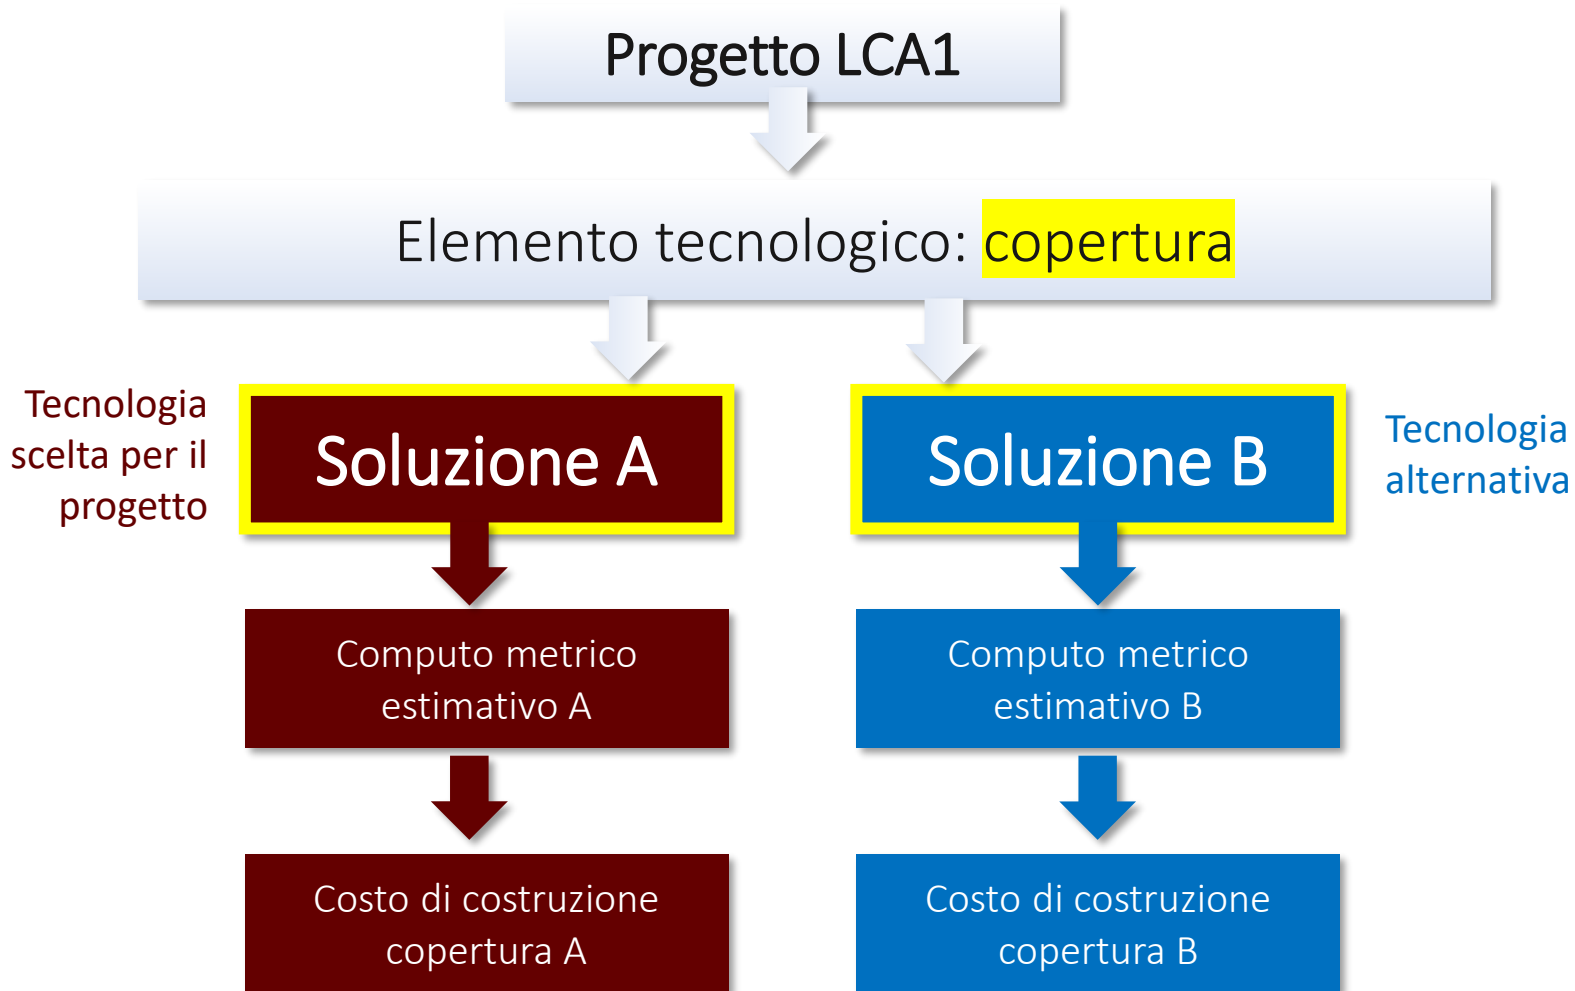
Progetto LCA1

Elemento tecnologico: copertura

Tecnologia scelta per il progetto

Soluzione A

Soluzione B

Tecnologia alternativa

Computo metrico estimativo A

Computo metrico estimativo B

Costo di costruzione copertura A

Costo di costruzione copertura B